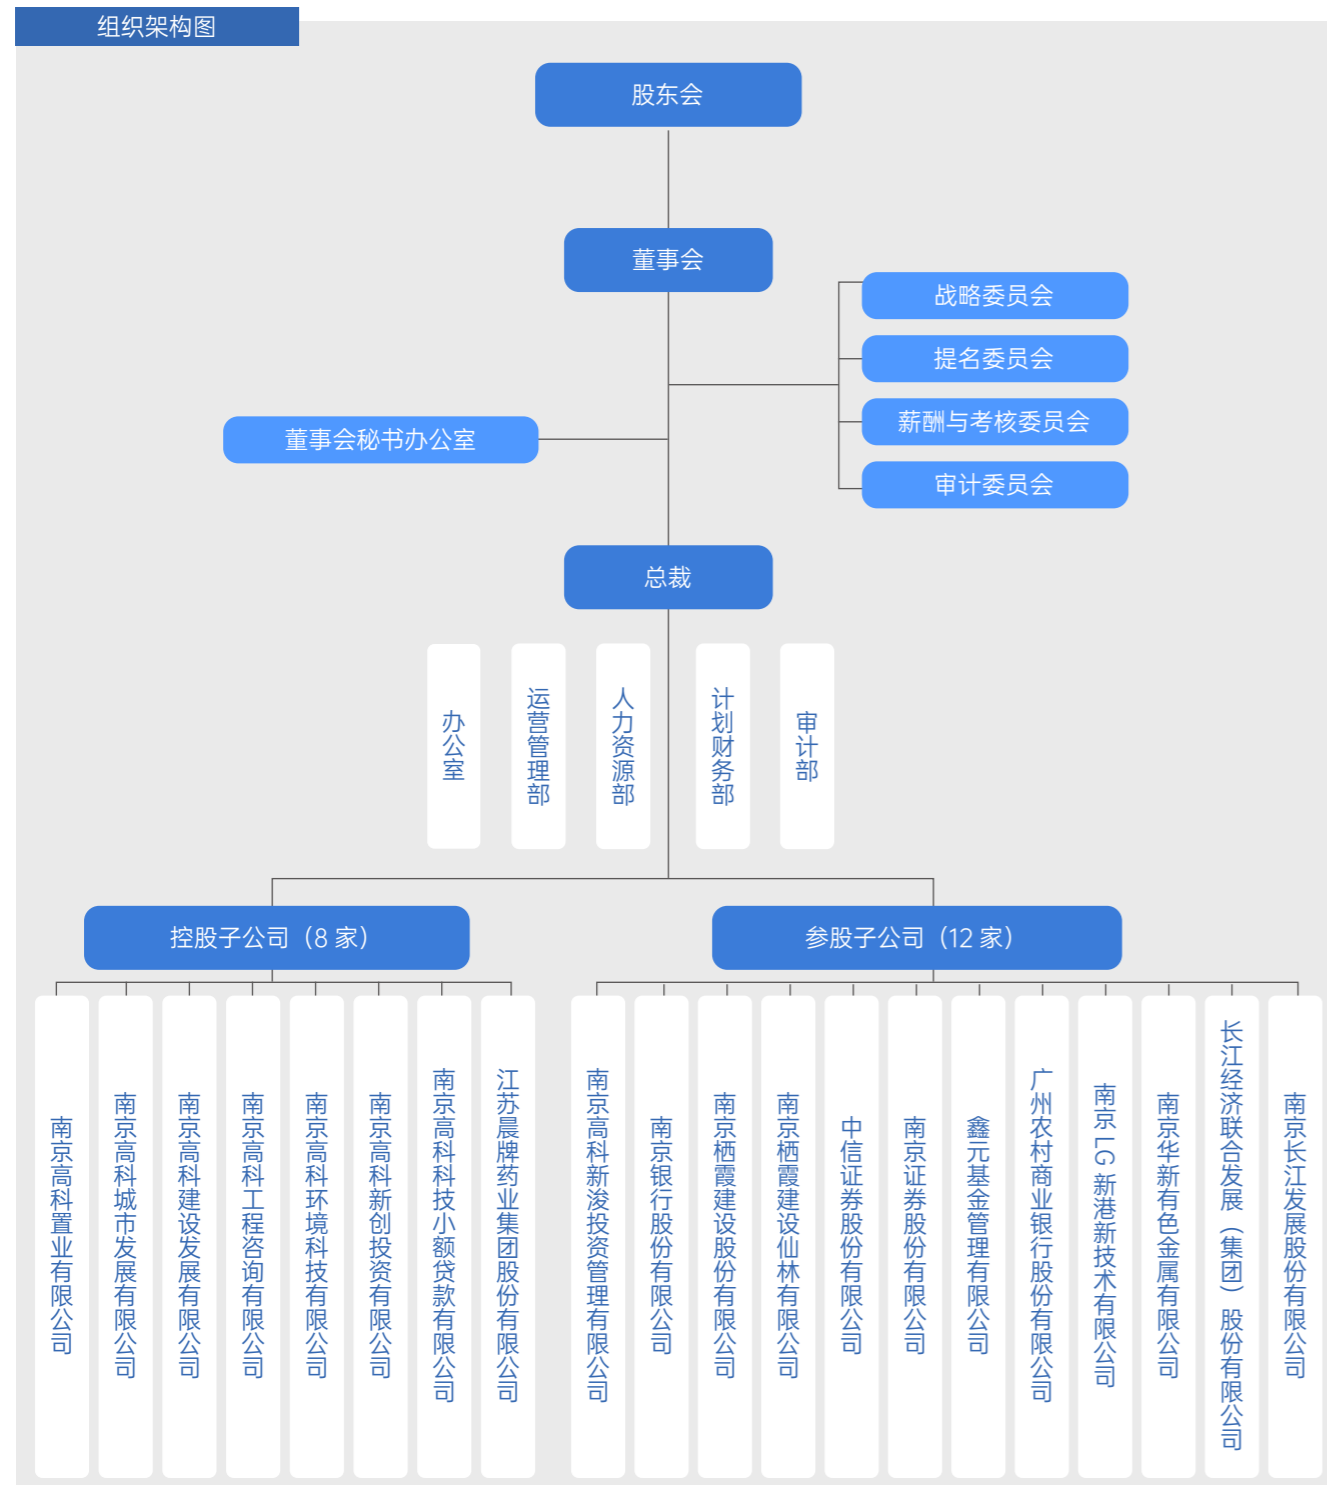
组织架构图

股东会

董事会

战略委员会
提名委员会
薪酬与考核委员会
审计委员会

董事会秘书办公室

总裁

办公室
运营管理部
人力资源部
计划财务部
审计部

控股子公司（8 家）

参股子公司（12 家）

南京高科置业有限公司
南京高科城市发展有限公司
南京高科建设发展有限公司
南京高科工程咨询有限公司
南京高科环境科技有限公司
南京高科新创投资有限公司
南京高科科技小额贷款有限公司
江苏晨牌药业集团股份有限公司

南京高科新浚投资管理有限公司
南京银行股份有限公司
南京栖霞建设股份有限公司
南京栖霞建设仙林有限公司
中信证券股份有限公司
南京证券股份有限公司
鑫元基金管理有限公司
广州农村商业银行股份有限公司
南京 LG 新港新技术有限公司
南京华新有色金属有限公司
长江经济联合发展（集团）股份有限公司
南京长江发展股份有限公司